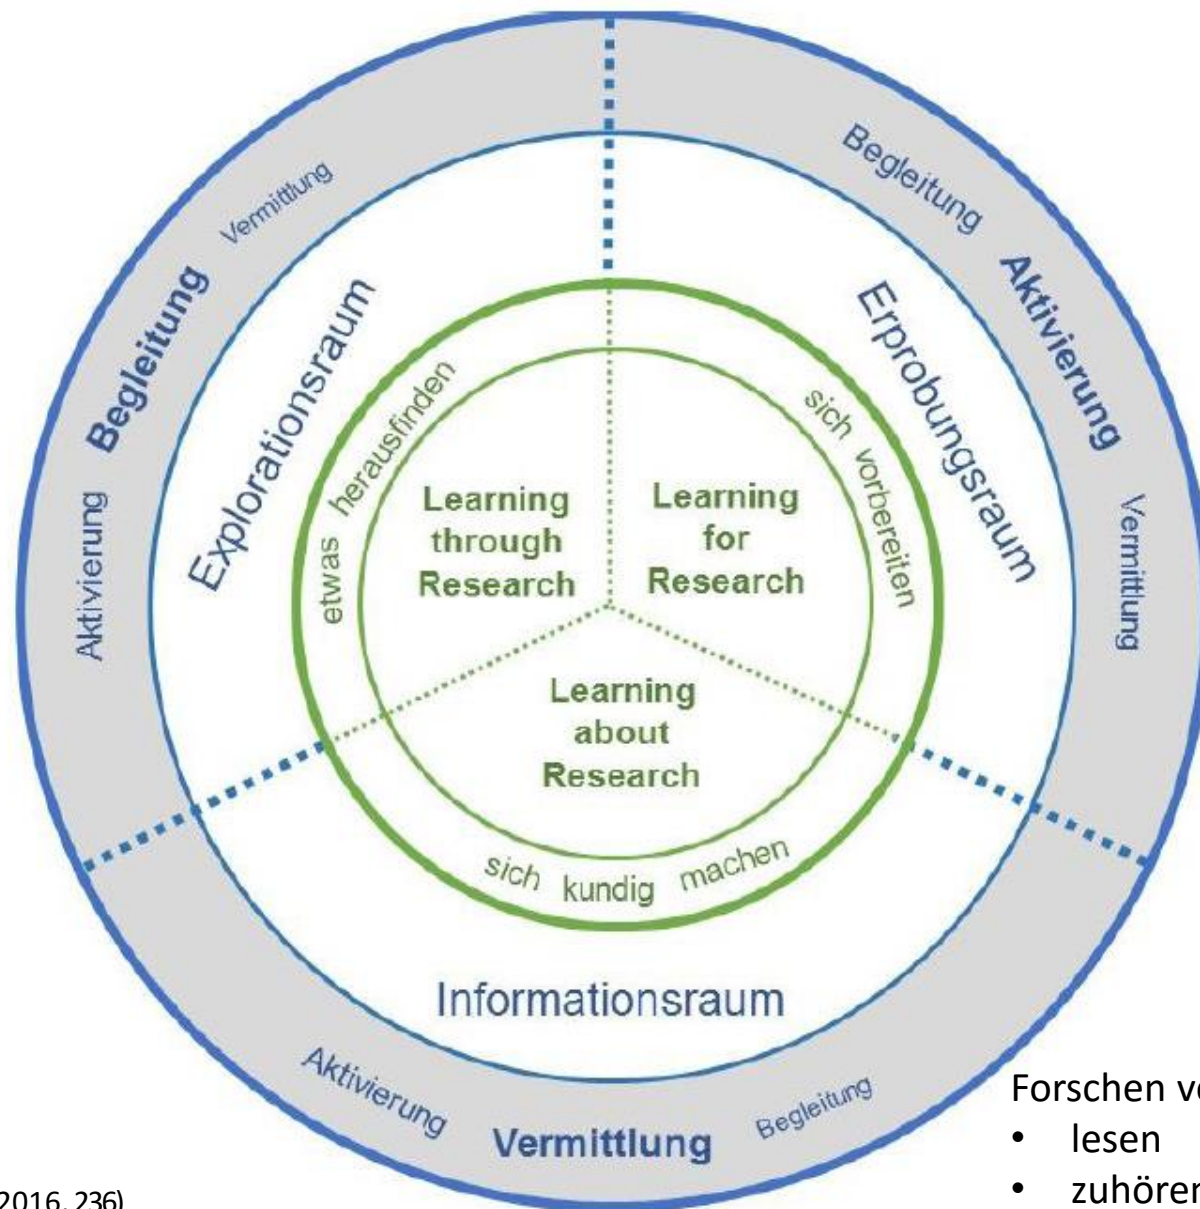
Vermittlung
Begleitung
Aktivierung

Begleitung
Aktivierung
Vermittlung

Explorationsraum
Erprobungsraum

etwas herausfinden
sich vorbereiten

Learning through Research
Learning for Research
Learning about Research

sich kundig machen

Informationsraum

Aktivierung
Vermittlung
Begleitung

Forschen v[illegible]
• lesen
• zuhöre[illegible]

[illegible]2016, 236)